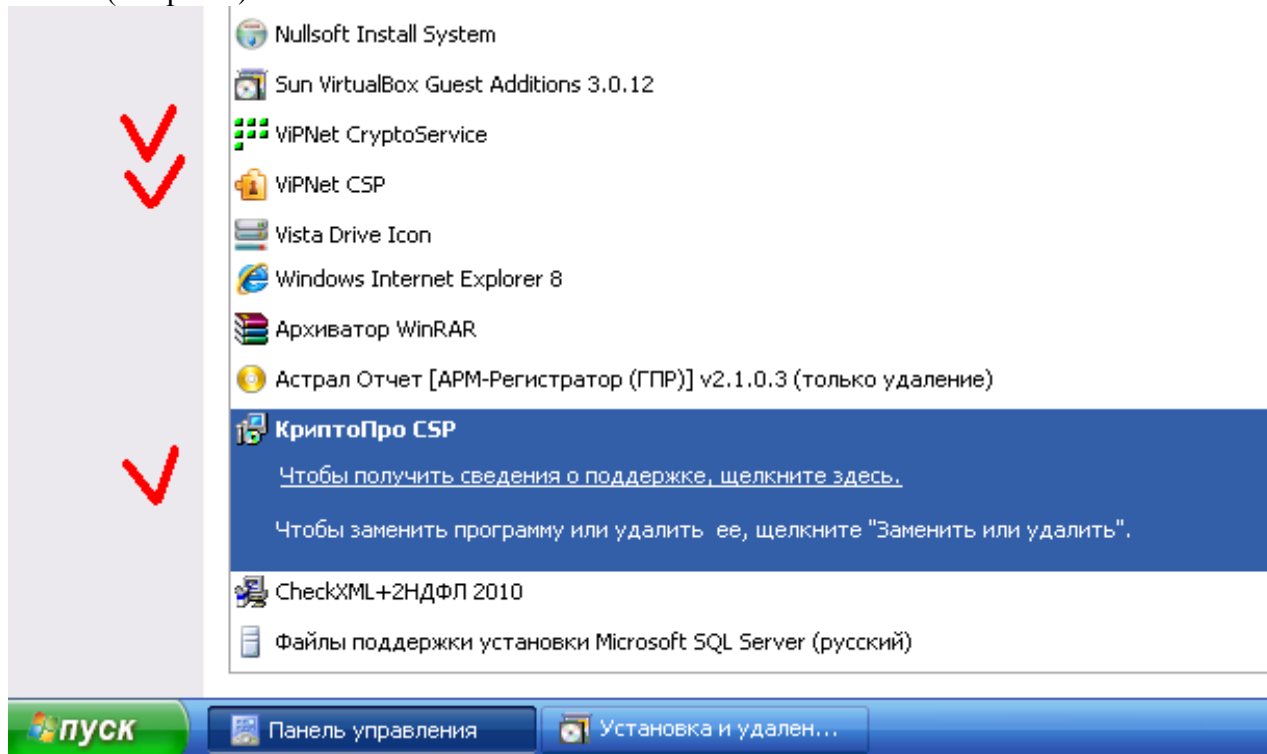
Nullsoft Install System

Sun VirtualBox Guest Additions 3.0.12

ViPNet CryptoService

ViPNet CSP

Vista Drive Icon

Windows Internet Explorer 8

Архиватор WinRAR

Астрал Отчет [АРМ-Регистратор (ГПР)] v2.1.0.3 (только удаление)

КриптоПро CSP

Чтобы получить сведения о поддержке, щелкните здесь.

Чтобы заменить программу или удалить ее, щелкните "Заменить или удалить".

CheckXML+2НДФЛ 2010

Файлы поддержки установки Microsoft SQL Server (русский)

пуск

Панель управления

Установка и удален...